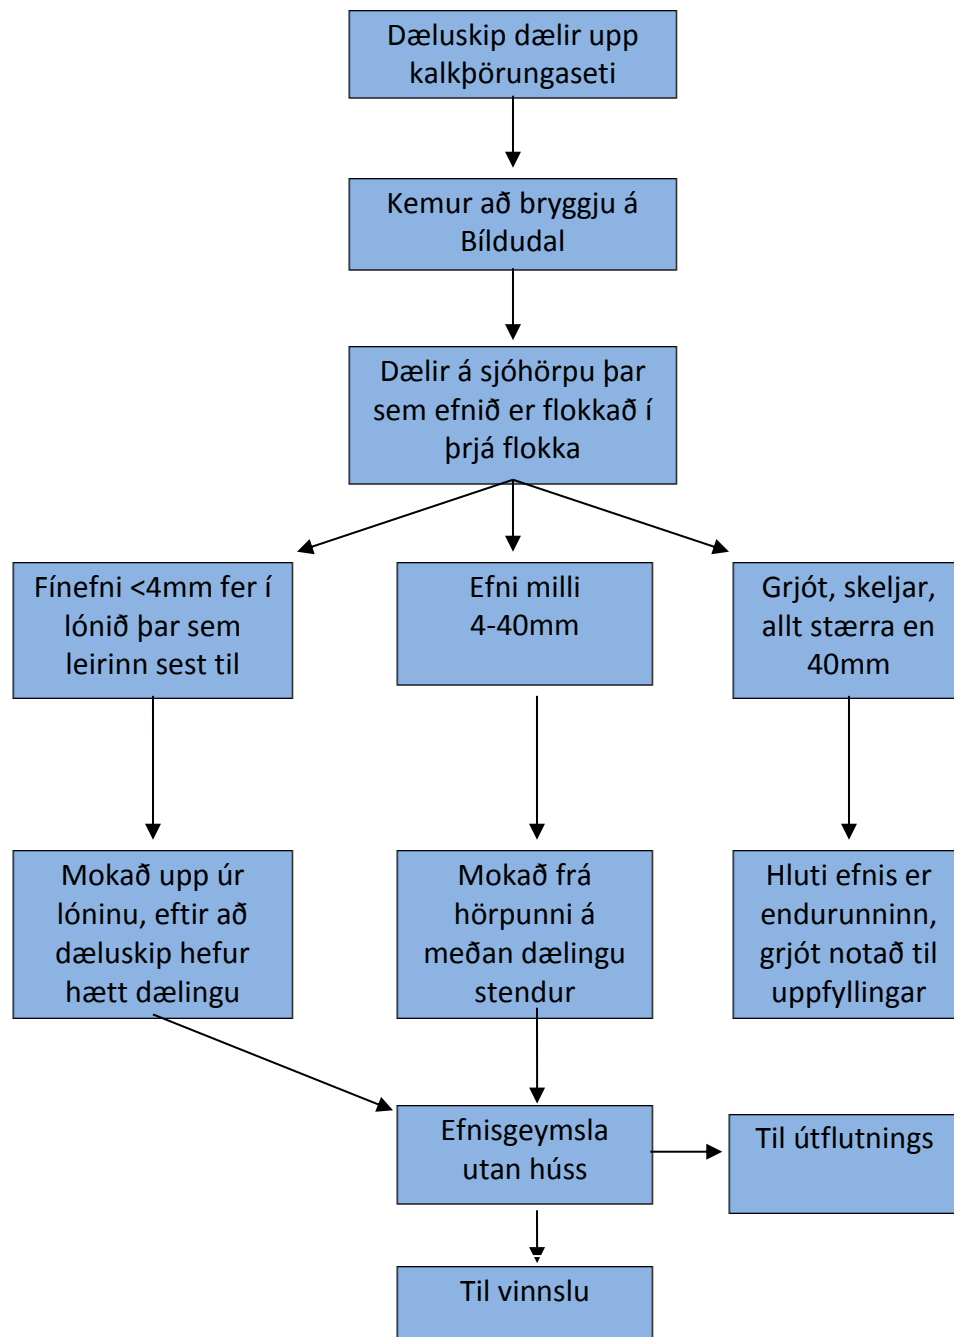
Dæluskip dælir upp kalkþörungaseti

Kemur að bryggju á Bíldudal

Dælir á sjóhörpu þar sem efnið er flokkað í þrjá flokka

Fínefni <4mm fer í lónið þar sem leirinn sest til

Efni milli 4-40mm

Grjót, skeljar, allt stærra en 40mm

Mokað upp úr lóninu, eftir að dæluskip hefur hætt dælingu

Mokað frá hörpunni á meðan dælingu stendur

Hluti efnis er endurunninn, grjót notað til uppfyllingar

Efnisgeymsla utan húss

Til útflutnings

Til vinnslu